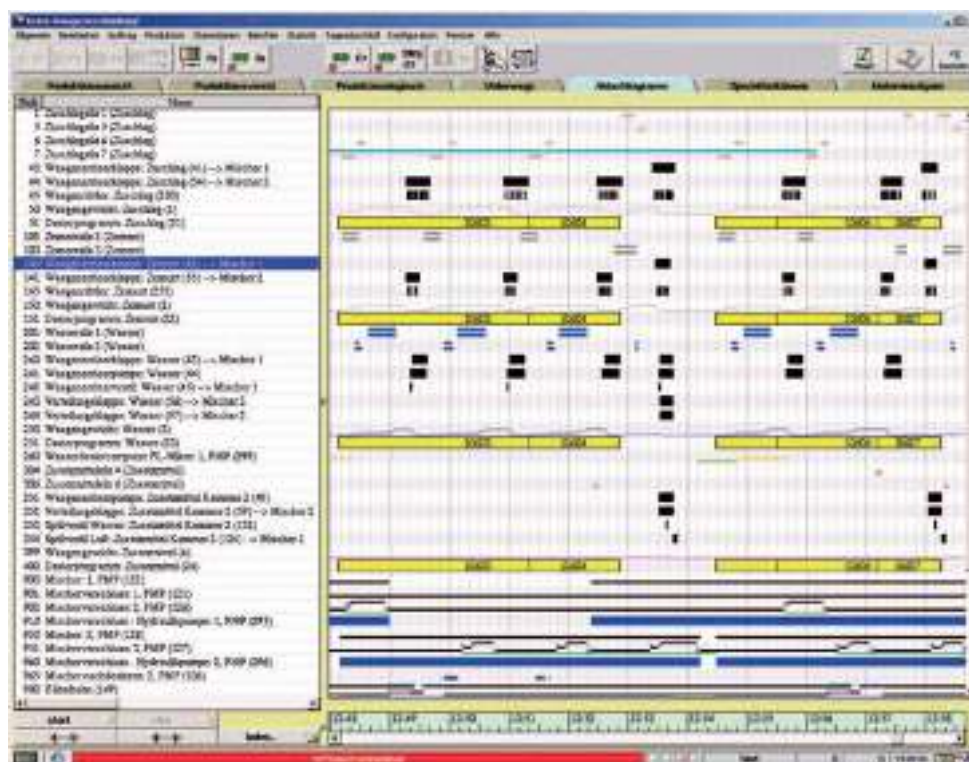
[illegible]

Produktionsauswahl | Produktionsauswahl | Produktionsablauf | Video | Mischdiagramm | Speicherfunktionen | Historiendiagramm

Nr. | Name
1 Zuschlagstoffe 1 (Zuschlag)
3 Zuschlagstoffe 3 (Zuschlag)
5 Zuschlagstoffe 5 (Zuschlag)
7 Zuschlagstoffe 7 (Zuschlag)
40 Waagenentleerklappe Zuschlag (41) --> Mischer 1
41 Waagenentleerklappe Zuschlag (54) --> Mischer 2
45 Waagenrüttler Zuschlag (130)
50 Waagengewicht Zuschlag (1)
51 Dosierprogramm Zuschlag (51)
100 Zementsilo 1 (Zement)
101 Zementsilo 2 (Zement)
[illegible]
141 Waagenentleerklappe Zement (55) --> Mischer 2
145 Waagenrüttler Zement (131)
150 Waagengewicht Zement (2)
151 Dosierprogramm Zement (52)
200 Wasserzelle 1 (Wasser)
201 Wasserzelle 2 (Wasser)
240 Waagenentleerpumpe Wasser (57) --> Mischer 1
241 Waagenentleerpumpe Wasser (44)
245 Waagenentleerventil Wasser (45) --> Mischer 1
248 Verteilungsklappe Wasser (56) --> Mischer 2
249 Verteilungsklappe Wasser (57) --> Mischer 2
250 Waagengewicht Wasser (3)
251 Dosierprogramm Wasser (53)
260 Wasserdosierpumpe FL-Mixer 1, PMP (99)
304 Zusatzmittel 4 (Zusatzmittel)
306 Zusatzmittel 6 (Zusatzmittel)
331 Waagenentleerpumpe Zusatzmittel Kammer 2 (48)
332 Verteilungsklappe Zusatzmittel Kammer 2 (59) --> Mischer 2
333 Spülventil Wasser Zusatzmittel Kammer 2 (132)
334 Spülventil Luft Zusatzmittel Kammer 2 (126) --> Mischer 1
399 Waagengewicht Zusatzmittel (4)
400 Dosierprogramm Zusatzmittel (54)
900 Mischer 1, PMP (121)
901 Mischerverschluss 1, PMP (121)
902 Mischerverschluss 2, PMP (120)
915 Mischerverschluss Hydraulikpumpe 1, PMP (295)
950 Mischer 2, PMP (128)
951 Mischerverschluss 2, PMP (127)
960 Mischerverschluss Hydraulikpumpe 2, PMP (296)
965 Mischernachdosieren 2, PMP (126)
980 Förderband (149)

start | stop | Index...

22463 | 22464 | 22466 | 22467

22:46 | 22:47 | 22:48 | 22:49 | 22:50 | 22:51 | 22:52 | 22:53 | 22:54 | 22:55 | 22:56 | 22:57 | 22:58